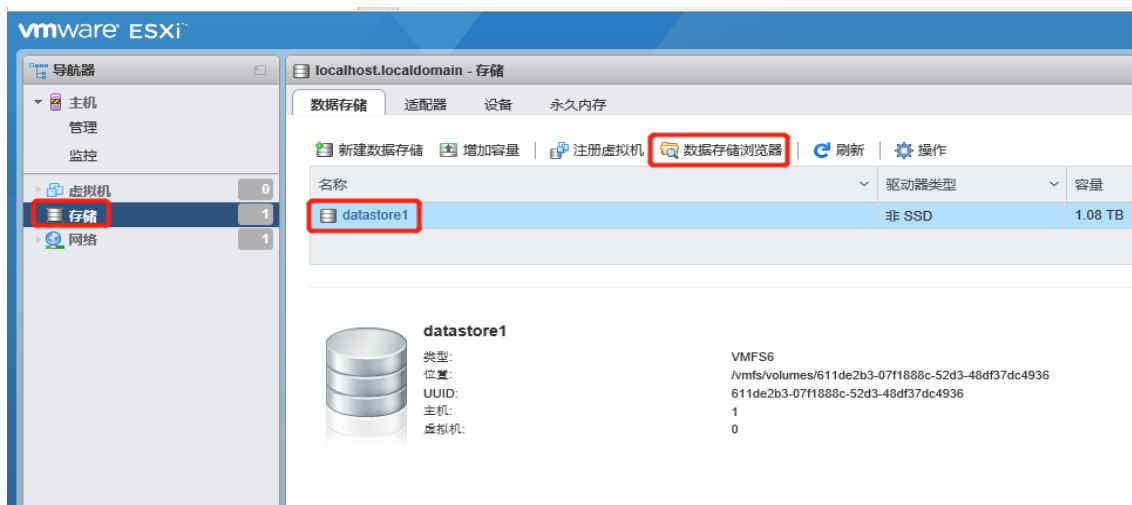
vmware ESXi

导航器

主机
管理
监控

虚拟机 0
存储 1
网络 1

localhost.localdomain - 存储

数据存储 适配器 设备 永久内存

新建数据存储 增加容量 | 注册虚拟机 | 数据存储浏览器 | 刷新 | 操作

| 名称 | 驱动器类型 | 容量 |
|---|---|---|
| datastore1 | 非 SSD | 1.08 TB |

datastore1

类型: VMFS6
位置: /vmfs/volumes/611de2b3-07f1888c-52d3-48df37dc4936
UUID: 611de2b3-07f1888c-52d3-48df37dc4936
主机: 1
虚拟机: 0